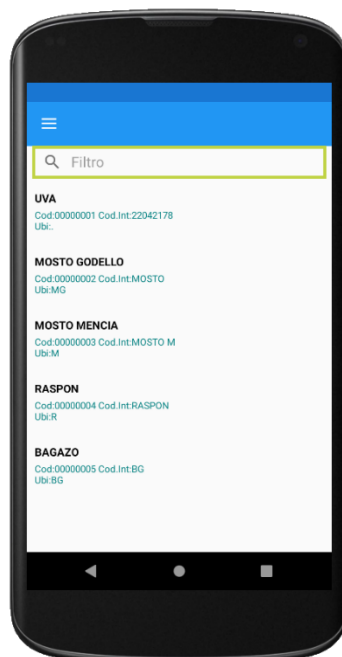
Filtro

UVA
Cod:00000001 Cod.Int:22042178
Ubi:.

MOSTO GODELLO
Cod:00000002 Cod.Int:MOSTO
Ubi:MG

MOSTO MENCIA
Cod:00000003 Cod.Int:MOSTO M
Ubi:M

RASPON
Cod:00000004 Cod.Int:RASPON
Ubi:R

BAGAZO
Cod:00000005 Cod.Int:BG
Ubi:BG